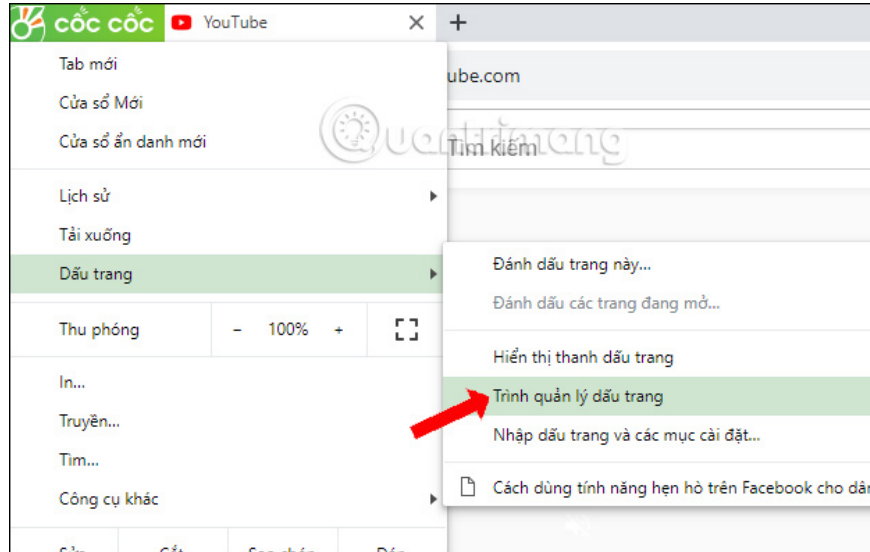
cốc cốc
YouTube
×
+
Tab mới
Cửa sổ Mới
Cửa sổ ẩn danh mới
ube.com
Tìm kiếm
Quantrimang
Lịch sử
Tải xuống
Dấu trang
Đánh dấu trang này...
Đánh dấu các trang đang mở...
Thu phóng
−
100%
+
Hiển thị thanh dấu trang
In...
Trình quản lý dấu trang
Truyền...
Nhập dấu trang và các mục cài đặt...
Tìm...
Công cụ khác
Cách dùng tính năng hẹn hò trên Facebook cho dân
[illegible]